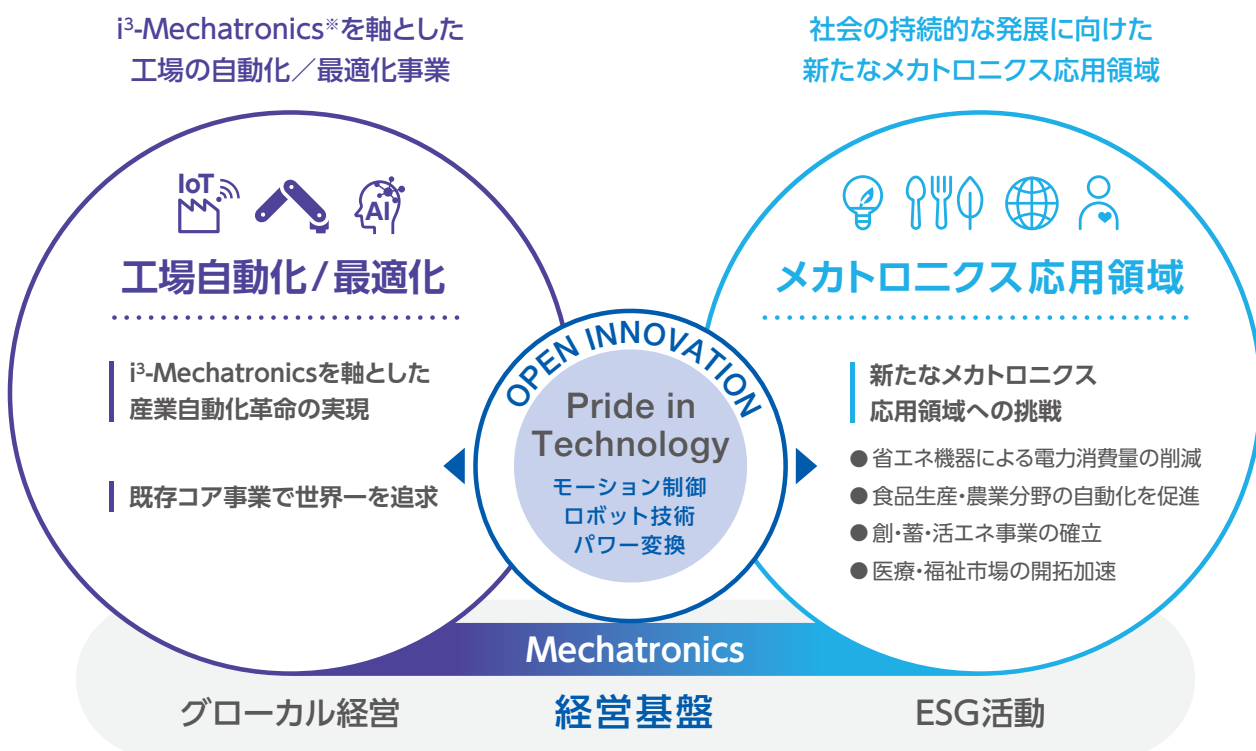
$i^3$-Mechatronics※を軸とした
工場の自動化／最適化事業

社会の持続的な発展に向けた
新たなメカトロニクス応用領域

IoT

AI

工場自動化/最適化

$i^3$-Mechatronicsを軸とした
産業自動化革命の実現

既存コア事業で世界一を追求

OPEN INNOVATION

Pride in Technology

モーション制御
ロボット技術
パワー変換

メカトロニクス応用領域

新たなメカトロニクス
応用領域への挑戦

● 省エネ機器による電力消費量の削減
● 食品生産・農業分野の自動化を促進
● 創・蓄・活エネ事業の確立
● 医療・福祉市場の開拓加速

Mechatronics

グローカル経営

経営基盤

ESG活動